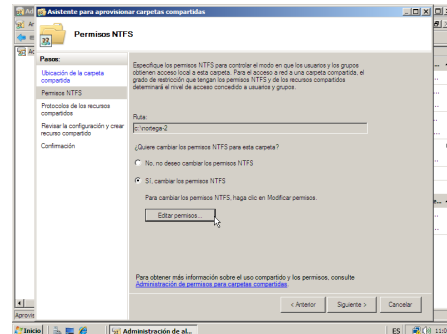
Asistente para aprovisionar carpetas compartidas

Permisos NTFS

Pasos:
Ubicación de la carpeta compartida
Permisos NTFS
Protocolos de los recursos compartidos
Revisar la configuración y crear recurso compartido
Confirmación

Especifique los permisos NTFS para controlar el modo en que los usuarios y los grupos obtienen acceso local a esta carpeta. Para el acceso a red a una carpeta compartida, el grado de restricción que tengan los permisos NTFS y de los recursos compartidos determinará el nivel de acceso concedido a usuarios y grupos.

Ruta:
c:\noriega-2

¿Quiere cambiar los permisos NTFS para esta carpeta?

No, no deseo cambiar los permisos NTFS

Sí, cambiar los permisos NTFS

Para cambiar los permisos NTFS, haga clic en Modificar permisos.

Editar permisos...

Para obtener más información sobre el uso compartido y los permisos, consulte Administración de permisos para carpetas compartidas.

< Anterior   Siguiente >   Cancelar

Inicio   Administración de al...   ES